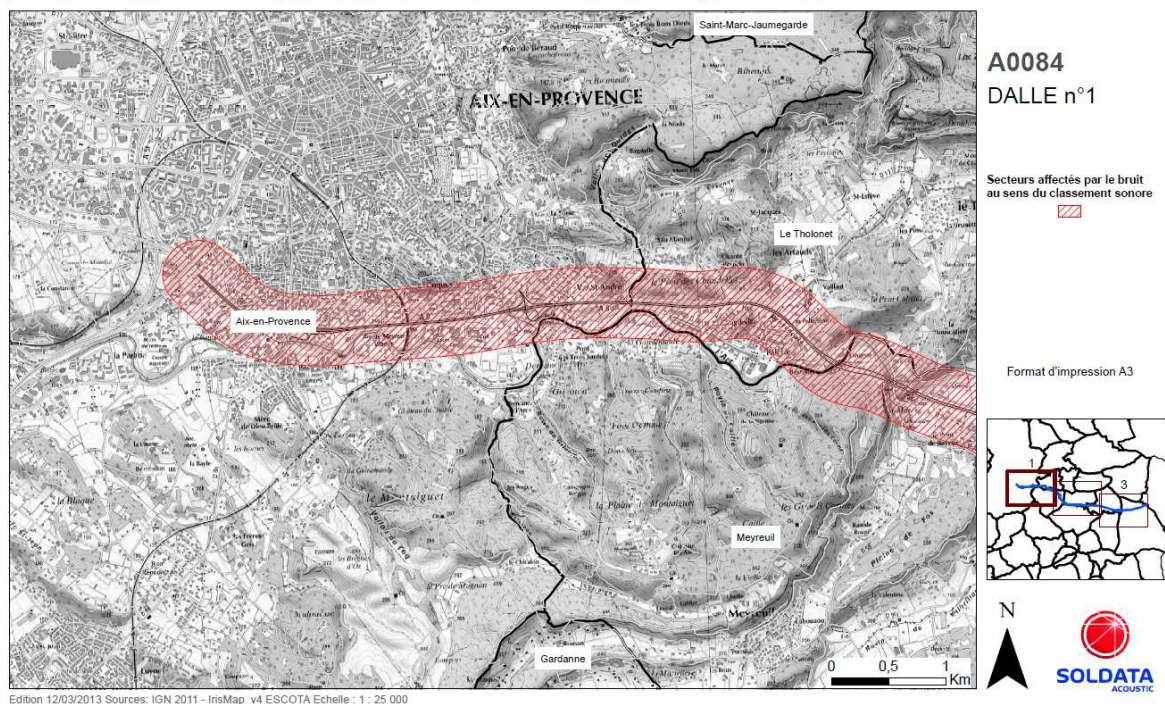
Saint-Marc-Jaumegarde

AIX-EN-PROVENCE

Le Tholonet

Aix-en-Provence

le Montaiguet

Meyreuil

Gardanne

A0084
DALLE n°1

Secteurs affectés par le bruit au sens du classement sonore

Format d'impression A3

1

3

N

0 0,5 1 Km

SOLDATA
ACOUSTIC

Edition 12/03/2013 Sources: IGN 2011 - IrisMap v4 ESCOTA Echelle : 1 : 25 000